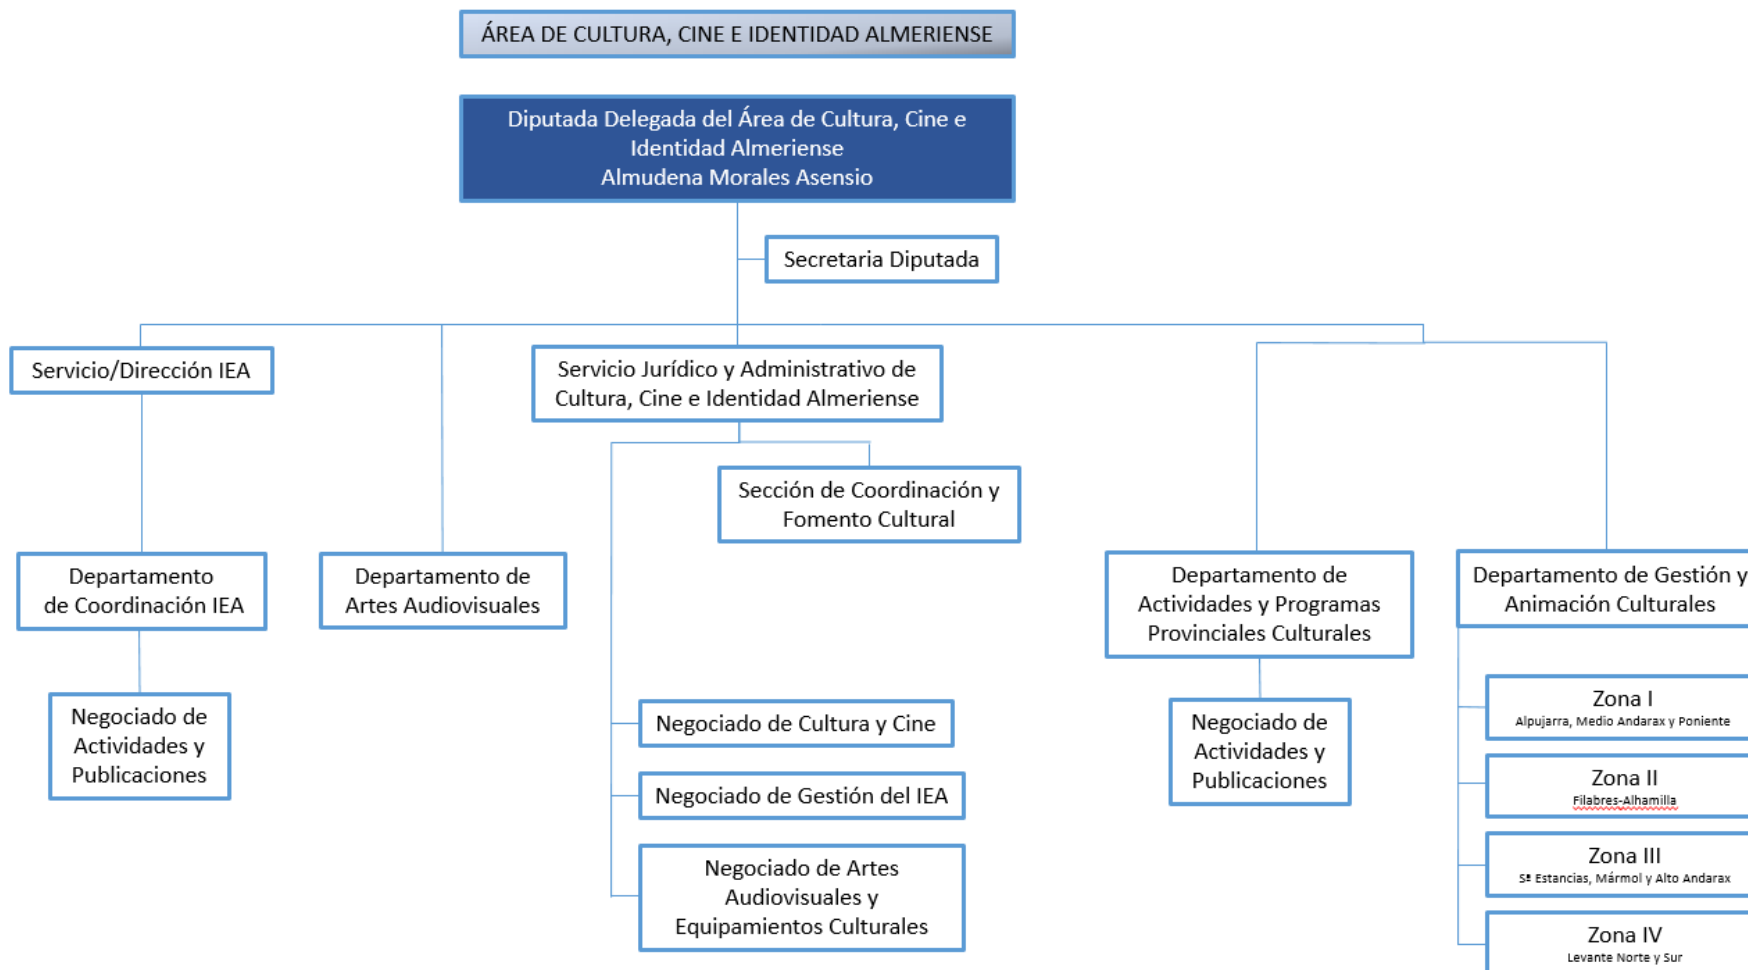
ÁREA DE CULTURA, CINE E IDENTIDAD ALMERIENSE

Diputada Delegada del Área de Cultura, Cine e Identidad Almeriense
Almudena Morales Asensio

Secretaria Diputada

Servicio/Dirección IEA

Servicio Jurídico y Administrativo de Cultura, Cine e Identidad Almeriense

Sección de Coordinación y Fomento Cultural

Departamento de Coordinación IEA

Departamento de Artes Audiovisuales

Departamento de Actividades y Programas Provinciales Culturales

Departamento de Gestión y Animación Culturales

Negociado de Actividades y Publicaciones

Negociado de Cultura y Cine

Negociado de Gestión del IEA

Negociado de Artes Audiovisuales y Equipamientos Culturales

Negociado de Actividades y Publicaciones

Zona I
Alpujarra, Medio Andarax y Poniente

Zona II
Filabres-Alhamilla

Zona III
Sª Estancias, Mármol y Alto Andarax

Zona IV
Levante Norte y Sur